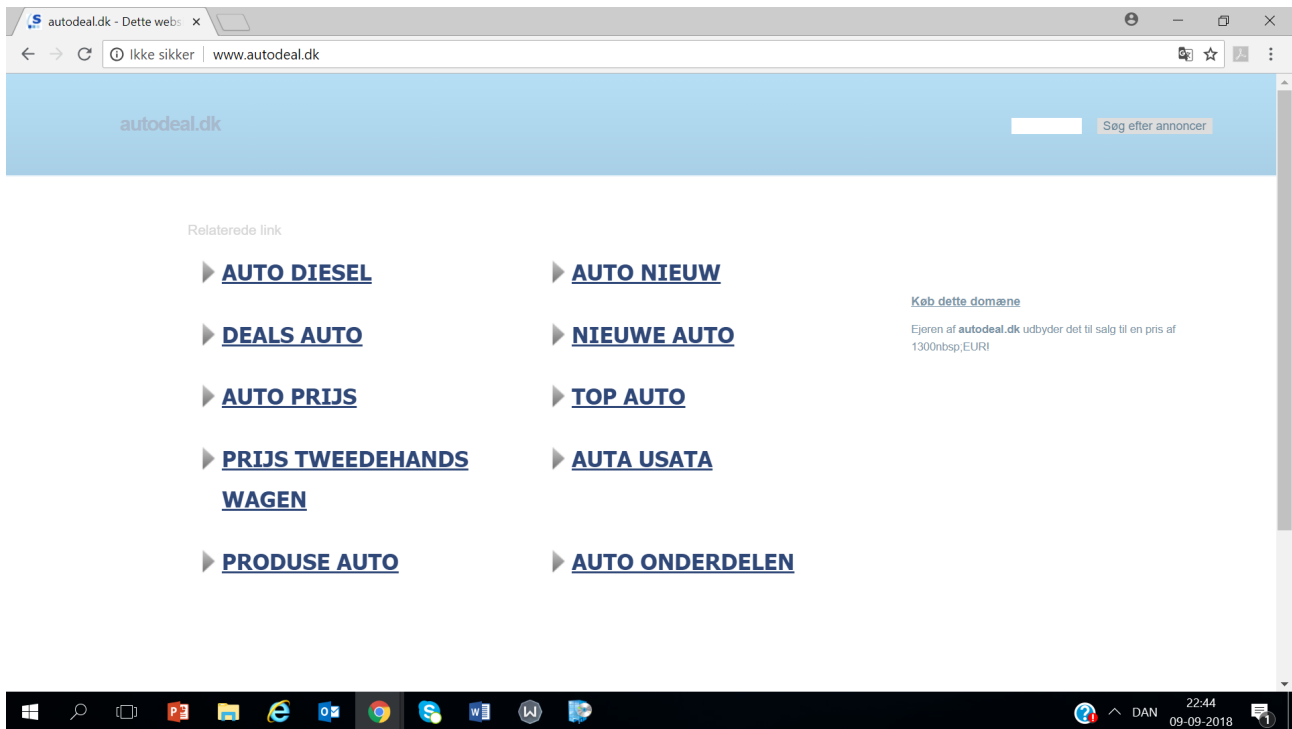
autodeal.dk - Dette webs ×

Ikke sikker | www.autodeal.dk

autodeal.dk

Søg efter annoncer

Relaterede link

AUTO DIESEL

DEALS AUTO

AUTO PRIJS

PRIJS TWEEDEHANDS WAGEN

PRODUSE AUTO

AUTO NIEUW

NIEUWE AUTO

TOP AUTO

AUTA USATA

AUTO ONDERDELEN

Køb dette domæne

Ejeren af autodeal.dk udbyder det til salg til en pris af 1300nbsp;EUR!

DAN 22:44 09-09-2018